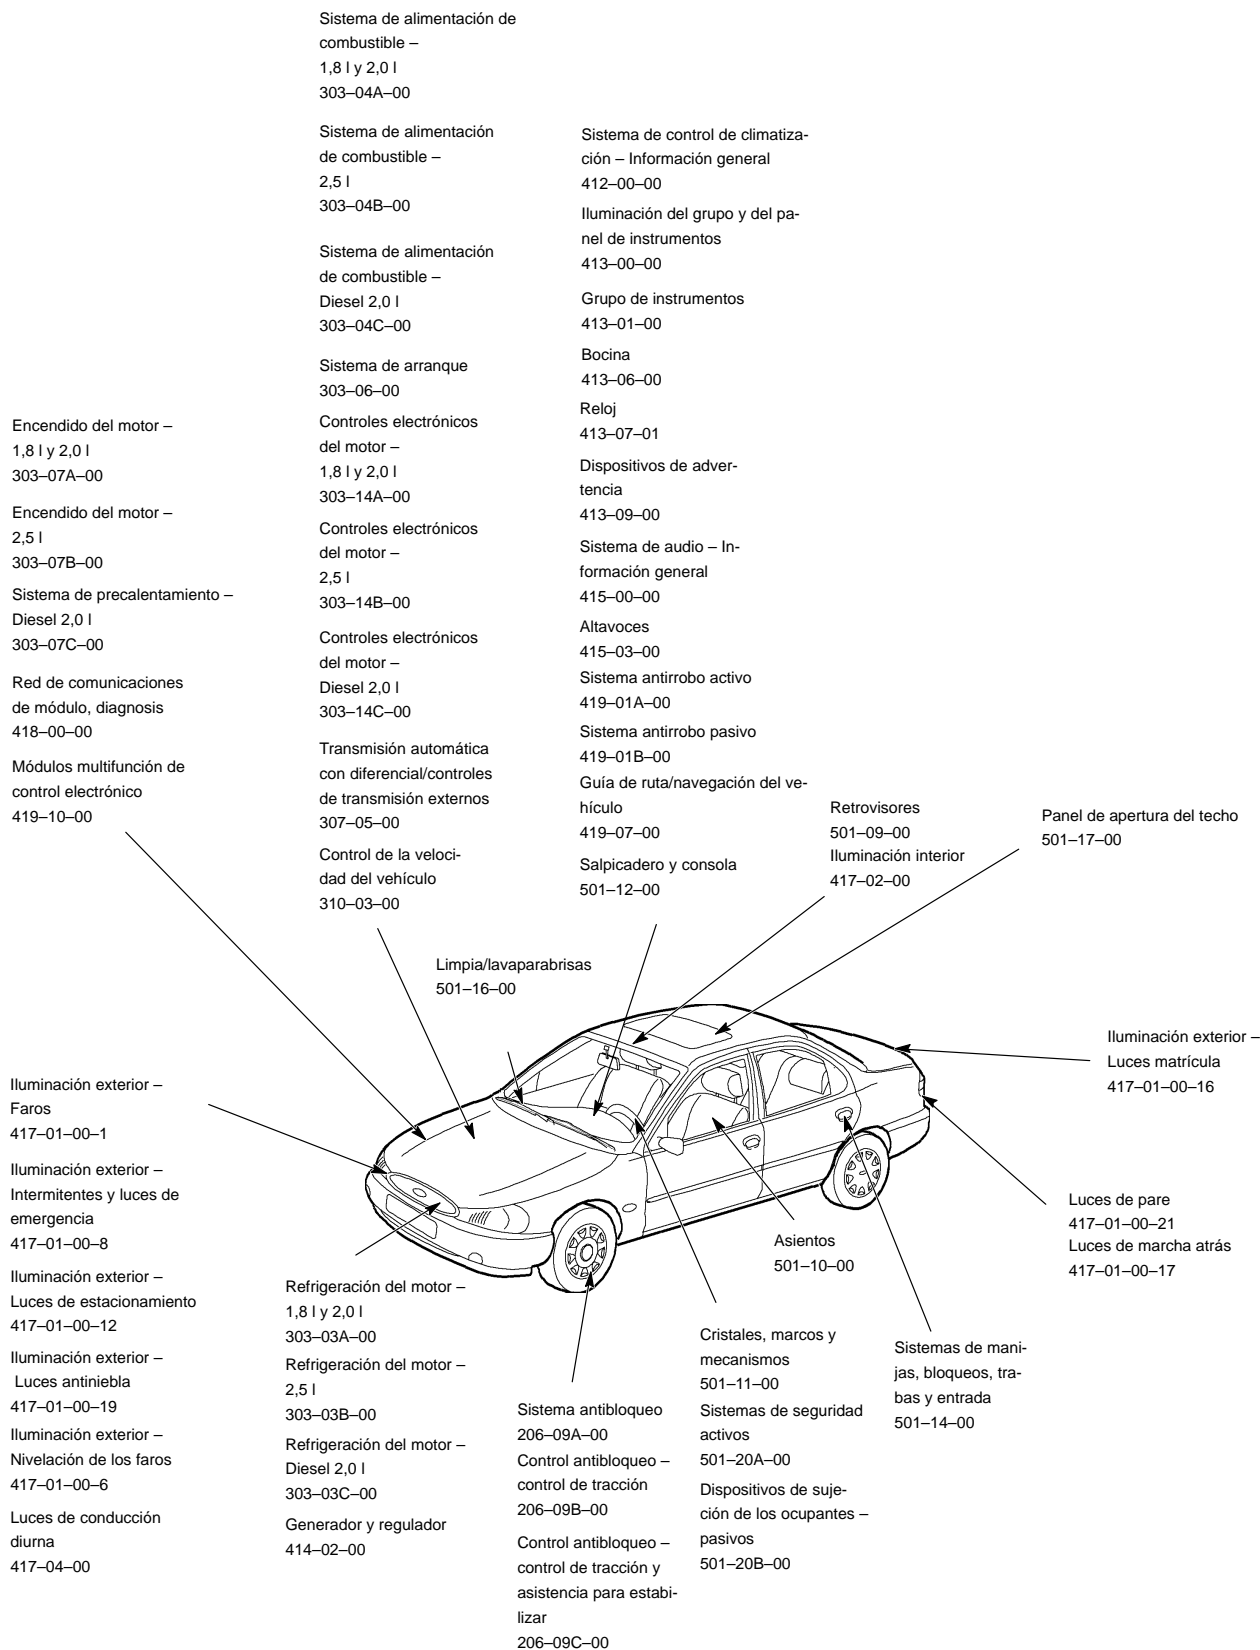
Sistema de alimentación de combustible – 1,8 l y 2,0 l
303–04A–00

Sistema de alimentación de combustible – 2,5 l
303–04B–00

Sistema de alimentación de combustible – Diesel 2,0 l
303–04C–00

Sistema de arranque
303–06–00

Controles electrónicos del motor – 1,8 l y 2,0 l
303–14A–00

Controles electrónicos del motor – 2,5 l
303–14B–00

Controles electrónicos del motor – Diesel 2,0 l
303–14C–00

Transmisión automática con diferencial/controles de transmisión externos
307–05–00

Control de la velocidad del vehículo
310–03–00

Sistema de control de climatización – Información general
412–00–00

Iluminación del grupo y del panel de instrumentos
413–00–00

Grupo de instrumentos
413–01–00

Bocina
413–06–00

Reloj
413–07–01

Dispositivos de advertencia
413–09–00

Sistema de audio – Información general
415–00–00

Altavoces
415–03–00

Sistema antirrobo activo
419–01A–00

Sistema antirrobo pasivo
419–01B–00

Guía de ruta/navegación del vehículo
419–07–00

Salpicadero y consola
501–12–00

Encendido del motor – 1,8 l y 2,0 l
303–07A–00

Encendido del motor – 2,5 l
303–07B–00

Sistema de precalentamiento – Diesel 2,0 l
303–07C–00

Red de comunicaciones de módulo, diagnosis
418–00–00

Módulos multifunción de control electrónico
419–10–00

Retrovisores
501–09–00
Iluminación interior
417–02–00

Panel de apertura del techo
501–17–00

Limpia/lavaparabrisas
501–16–00

Iluminación exterior – Luces matrícula
417–01–00–16

Iluminación exterior – Faros
417–01–00–1

Iluminación exterior – Intermitentes y luces de emergencia
417–01–00–8

Iluminación exterior – Luces de estacionamiento
417–01–00–12

Iluminación exterior – Luces antiniebla
417–01–00–19

Iluminación exterior – Nivelación de los faros
417–01–00–6

Luces de conducción diurna
417–04–00

Luces de pare
417–01–00–21
Luces de marcha atrás
417–01–00–17

Asientos
501–10–00

Refrigeración del motor – 1,8 l y 2,0 l
303–03A–00

Refrigeración del motor – 2,5 l
303–03B–00

Refrigeración del motor – Diesel 2,0 l
303–03C–00

Generador y regulador
414–02–00

Sistema antibloqueo
206–09A–00

Control antibloqueo – control de tracción
206–09B–00

Control antibloqueo – control de tracción y asistencia para estabilizar
206–09C–00

Cristales, marcos y mecanismos
501–11–00

Sistemas de seguridad activos
501–20A–00

Dispositivos de sujeción de los ocupantes – pasivos
501–20B–00

Sistemas de manijas, bloqueos, trabas y entrada
501–14–00